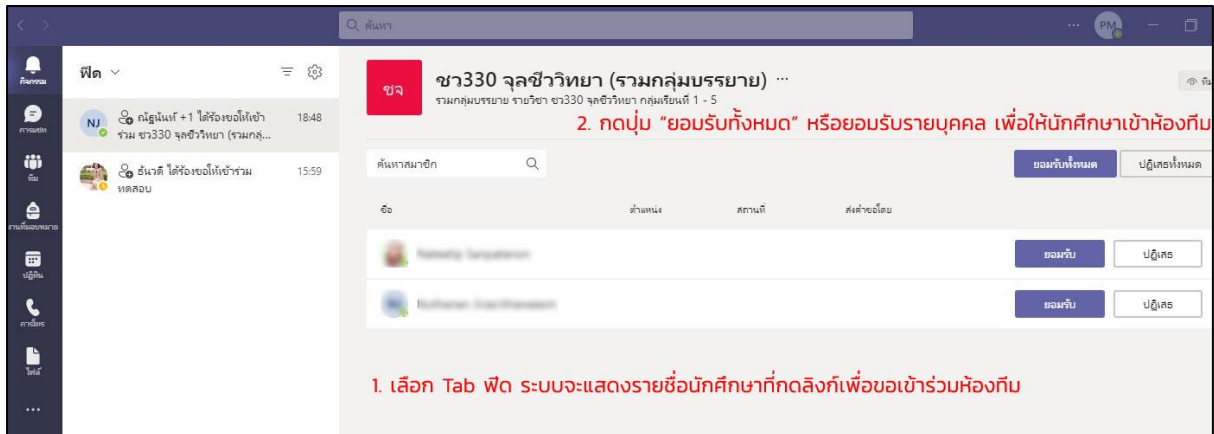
ค้นหา

PM

กิจกรรม

การแชท

ทีม

งานที่มอบหมาย

ปฏิทิน

การโทร

ไฟล์

...

ฟีด

NJ

ณัฐนันท์ +1 ได้ร้องขอให้เข้าร่วม ชว330 จุลชีววิทยา (รวมกลุ่...

18:48

ธันวดี ได้ร้องขอให้เข้าร่วม ทดสอบ

15:59

ชจ

ชว330 จุลชีววิทยา (รวมกลุ่มบรรยาย) ···

รวมกลุ่มบรรยาย รายวิชา ชว330 จุลชีววิทยา กลุ่มเรียนที่ 1 - 5

2. กดปุ่ม "ยอมรับทั้งหมด" หรือยอมรับรายบุคคล เพื่อให้นักศึกษาเข้าห้องทีม

ค้นหาสมาชิก

ยอมรับทั้งหมด

ปฏิเสธทั้งหมด

ชื่อ

ตำแหน่ง

สถานที่

ส่งคำขอโดย

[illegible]

ยอมรับ

ปฏิเสธ

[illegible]

ยอมรับ

ปฏิเสธ

1. เลือก Tab ฟีด ระบบจะแสดงรายชื่อนักศึกษาที่กดลิงก์เพื่อขอเข้าร่วมห้องทีม